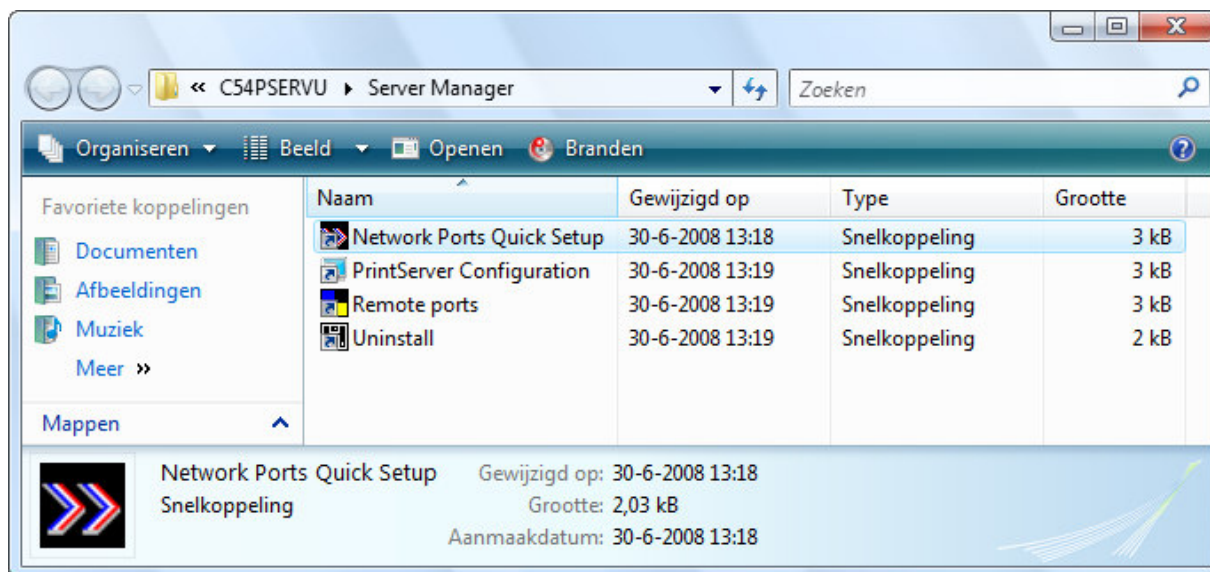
« C54PSERVU ▸ Server Manager

Zoeken

Organiseren ▾ Beeld ▾ Openen Branden

Favoriete koppelingen

Documenten

Afbeeldingen

Muziek

Meer »

Mappen

| Naam | Gewijzigd op | Type | Grootte |
|---|---|---|---|
| Network Ports Quick Setup | 30-6-2008 13:18 | Snelkoppeling | 3 kB |
| PrintServer Configuration | 30-6-2008 13:19 | Snelkoppeling | 3 kB |
| Remote ports | 30-6-2008 13:19 | Snelkoppeling | 3 kB |
| Uninstall | 30-6-2008 13:19 | Snelkoppeling | 2 kB |

Network Ports Quick Setup
Snelkoppeling

Gewijzigd op: 30-6-2008 13:18
Grootte: 2,03 kB
Aanmaakdatum: 30-6-2008 13:18